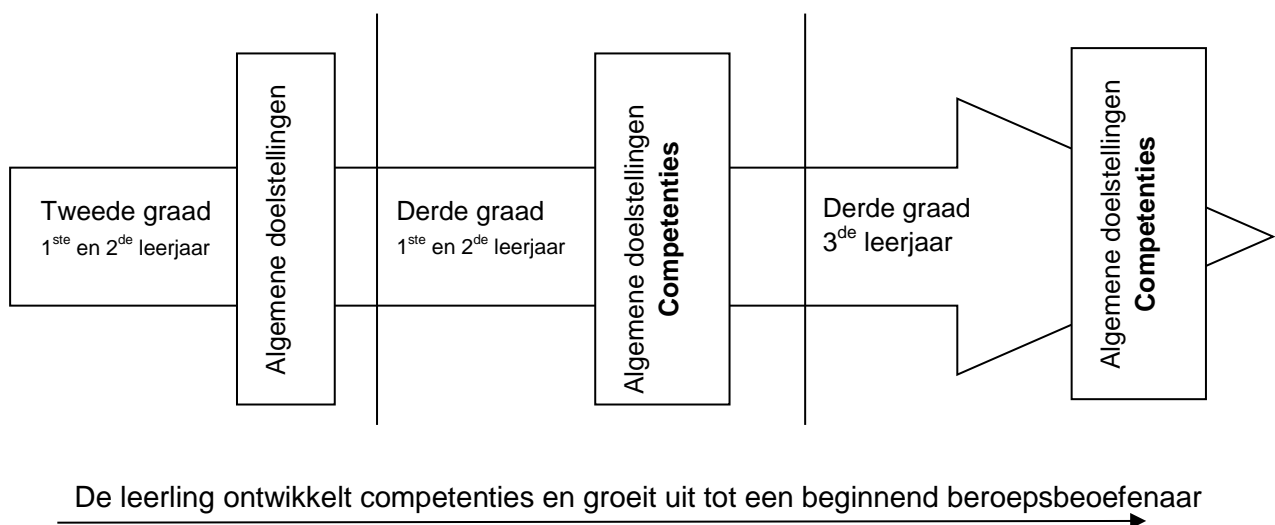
Tweede graad
1$^{ste}$ en 2$^{de}$ leerjaar

Algemene doelstellingen

Derde graad
1$^{ste}$ en 2$^{de}$ leerjaar

Algemene doelstellingen
**Competenties**

Derde graad
3$^{de}$ leerjaar

Algemene doelstellingen
**Competenties**

De leerling ontwikkelt competenties en groeit uit tot een beginnend beroepsbeoefenaar